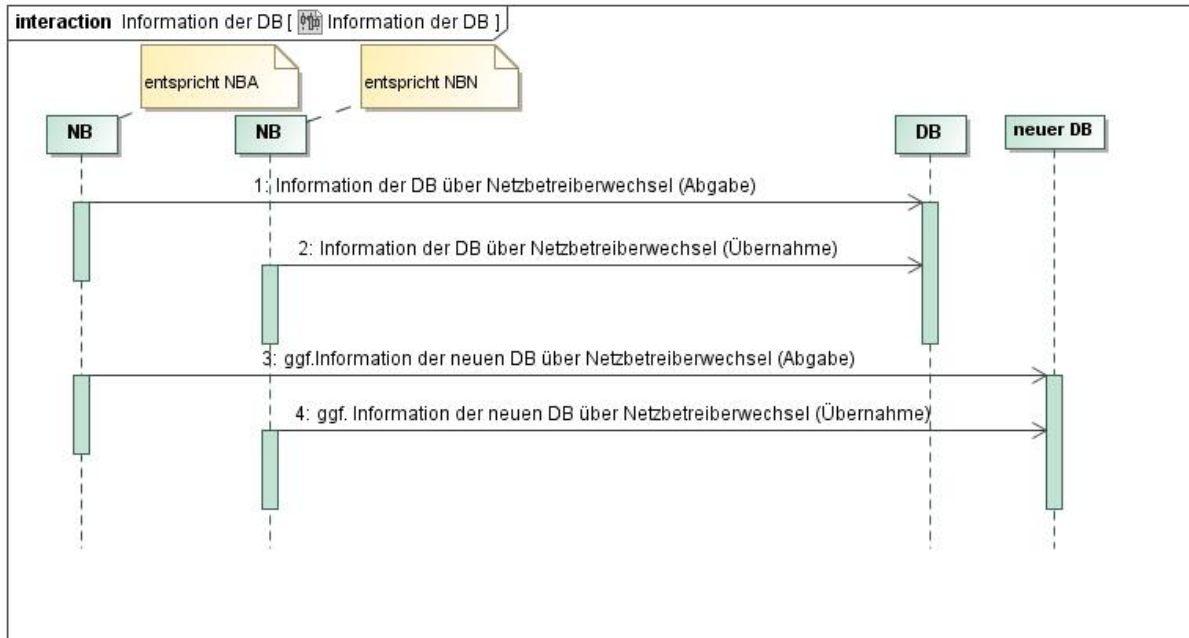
interaction Information der DB [ Information der DB ]

entspricht NBA

entspricht NBN

NB

NB

DB

neuer DB

1: Information der DB über Netzbetreiberwechsel (Abgabe)

2: Information der DB über Netzbetreiberwechsel (Übernahme)

3: ggf.Information der neuen DB über Netzbetreiberwechsel (Abgabe)

4: ggf. Information der neuen DB über Netzbetreiberwechsel (Übernahme)